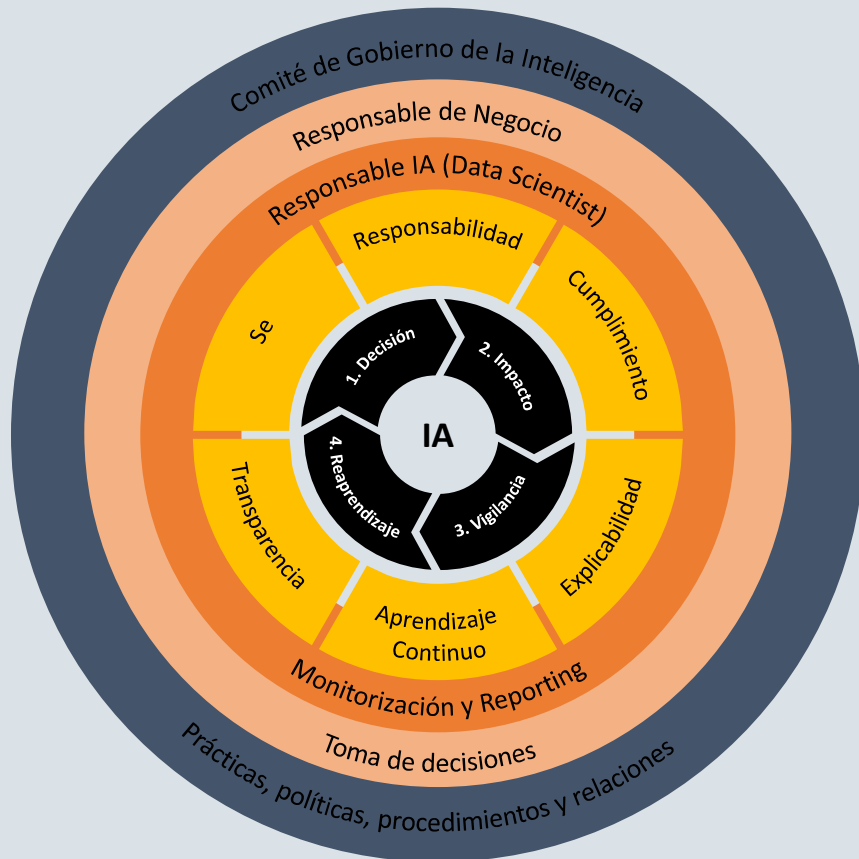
Comité de Gobierno de la Inteligencia
Responsable de Negocio
Responsable IA (Data Scientist)
Responsabilidad
Cumplimiento
Explicabilidad
Aprendizaje Continuo
Transparencia
Se
1. Decisión
2. Impacto
3. Vigilancia
4. Reaprendizaje
IA
Monitorización y Reporting
Toma de decisiones
Prácticas, políticas, procedimientos y relaciones